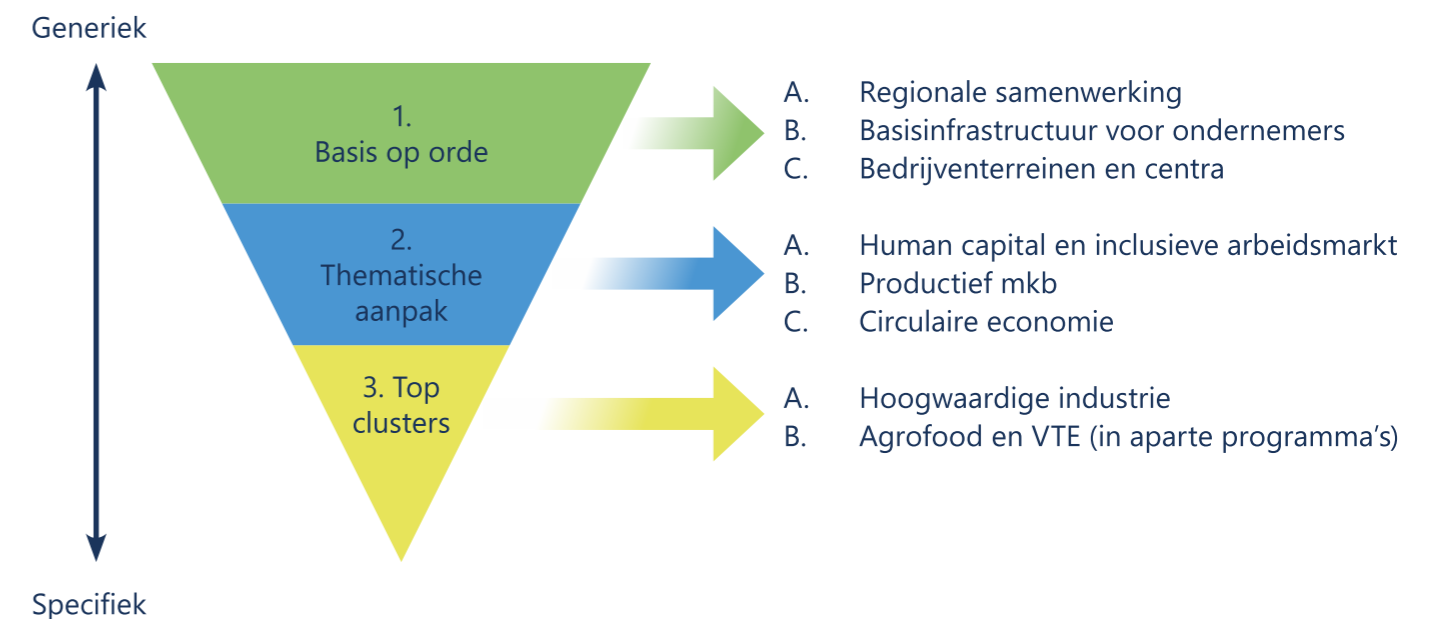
Generiek

1.
Basis op orde

A. Regionale samenwerking
B. Basisinfrastructuur voor ondernemers
C. Bedrijventerreinen en centra

2.
Thematische aanpak

A. Human capital en inclusieve arbeidsmarkt
B. Productief mkb
C. Circulaire economie

3. Top clusters

A. Hoogwaardige industrie
B. Agrofood en VTE (in aparte programma's)

Specifiek